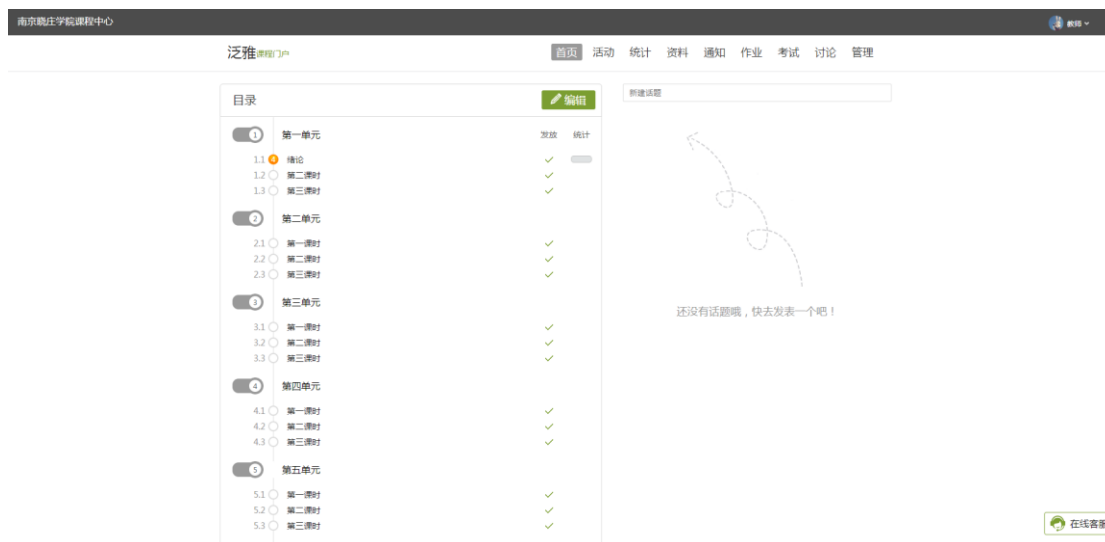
南京晓庄学院课程中心

教师

泛雅课程门户

首页 活动 统计 资料 通知 作业 考试 讨论 管理

目录

编辑

新建话题

1 第一单元 发放 统计

1.1 4 绪论
1.2 第二课时
1.3 第三课时

2 第二单元

2.1 第一课时
2.2 第二课时
2.3 第三课时

3 第三单元

3.1 第一课时
3.2 第二课时
3.3 第三课时

4 第四单元

4.1 第一课时
4.2 第二课时
4.3 第三课时

5 第五单元

5.1 第一课时
5.2 第二课时
5.3 第三课时

还没有话题哦，快去发表一个吧！

在线客服